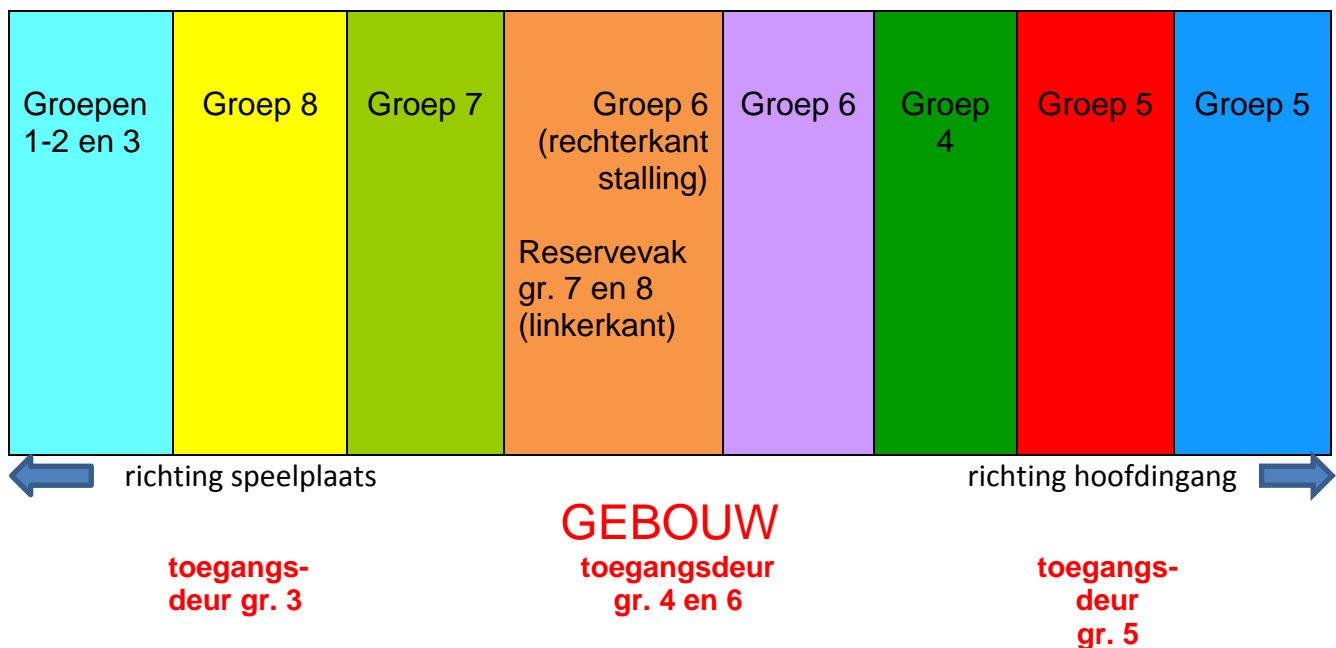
| Groepen 1-2 en 3 | Groep 8 | Groep 7 | Groep 6 (rechterkant stalling) Reservevak gr. 7 en 8 (linkerkant) | Groep 6 | Groep 4 | Groep 5 | Groep 5 |
|---|---|---|---|---|---|---|---|

richting speelplaats

richting hoofdingang

GEBOUW

toegangsdeur gr. 3

toegangsdeur gr. 4 en 6

toegangsdeur gr. 5